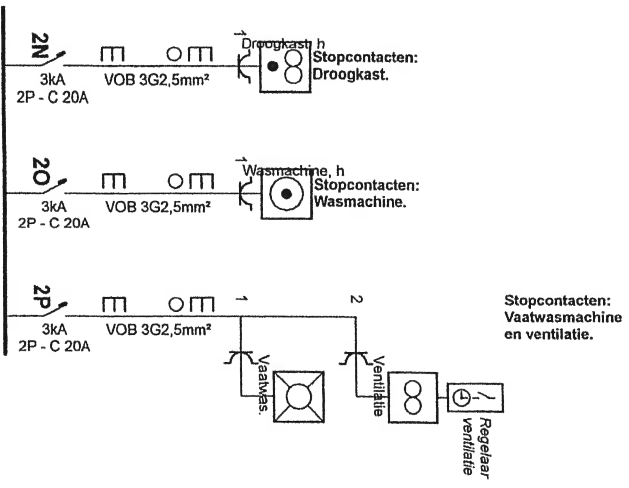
2N
3kA
2P - C 20A
VOB 3G2,5mm²
1
Droogkast, h
Stopcontacten:
Droogkast.

2O
3kA
2P - C 20A
VOB 3G2,5mm²
1
Wasmachine, h
Stopcontacten:
Wasmachine.

2P
3kA
2P - C 20A
VOB 3G2,5mm²
1
2
Stopcontacten:
Vaatwasmachine
en ventilatie.
Vaatwas.
Ventilatie
Regelaar
ventilatie